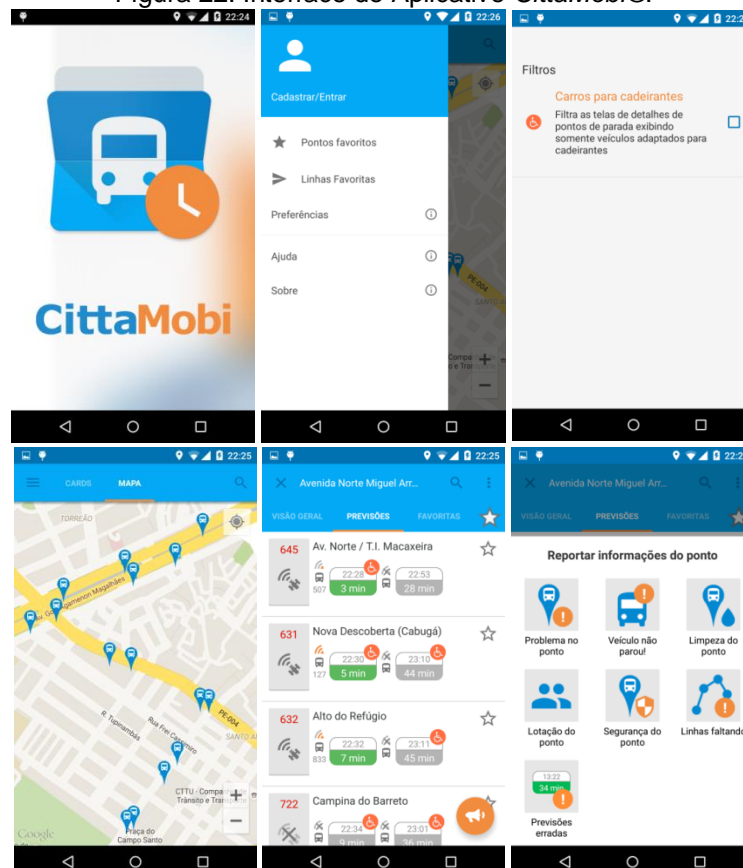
Figura 22: Interface do Aplicativo CittaMobi©.

22:24

CittaMobi

22:26

Cadastrar/Entrar

Pontos favoritos

Linhas Favoritas

Preferências

Ajuda

Sobre

Filtros

Carros para cadeirantes

Filtra as telas de detalhes de pontos de parada exibindo somente veículos adaptados para cadeirantes

22:25

CARDS MAPA

TORREÃO

R. Tupinambás

Rua Frei Caneca

PE-004

CTTU - Companhia de Trânsito e Transporte

Praça do Campo Santo

Google

22:25

Avenida Norte Miguel Arr...

VISÃO GERAL PREVISÕES FAVORITAS

645 Av. Norte / T.I. Macaxeira
507 22:28 3 min 22:53 28 min

631 Nova Descoberta (Cabugá)
127 22:30 5 min 23:10 44 min

632 Alto do Refúgio
833 22:32 7 min 23:11 45 min

722 Campina do Barreto
22:34 9 min 23:01 36 min

Avenida Norte Miguel Arr...

VISÃO GERAL PREVISÕES FAVORITAS

Reportar informações do ponto

Problema no ponto

Veículo não parou!

Limpeza do ponto

Lotação do ponto

Segurança do ponto

Linhas faltando

13:22 34 min

Previsões erradas